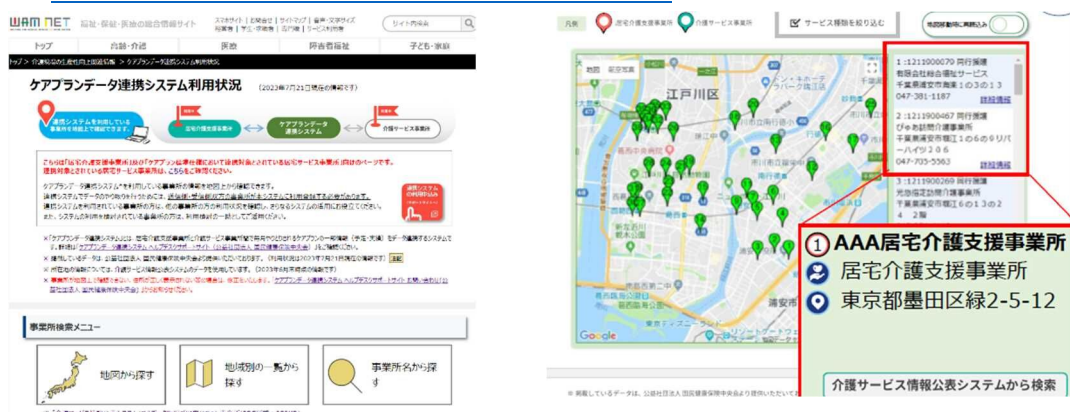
WAM NET 福祉・保健・医療の総合情報サイト

スマホサイト | お問合せ | サイトマップ | 音声・文字サイズ

サイト内検索

トップ　介護・介護　医療　障害者福祉　子ども・家庭

ケアプランデータ連携システム利用状況 (2022年7月21日現在の情報です)

連携システムを利用している事業所を地図上で確認できます。

居宅介護支援事業所　ケアプランデータ連携システム　介護サービス事業所

事業所検索メニュー

地図から探す

地域別の一覧から探す

事業所名から探す

凡例　居宅介護支援事業所　介護サービス事業所

サービス種別を絞り込む

地図移動時に再読み込み

地図　航空写真

江戸川区

1 :1211900079 同行援護
有限会社総合福祉サービス
千葉県浦安市海楽1の3の13
047-381-1187
詳細情報

2 :1211900467 同行援護
ぴゅあ訪問介護事業所
千葉県浦安市堀江1の6の9リバーハイツ206
047-705-5563
詳細情報

3 :1211900269 同行援護

①AAA居宅介護支援事業所
居宅介護支援事業所
東京都墨田区緑2-5-12

介護サービス情報公表システムから検索

Google